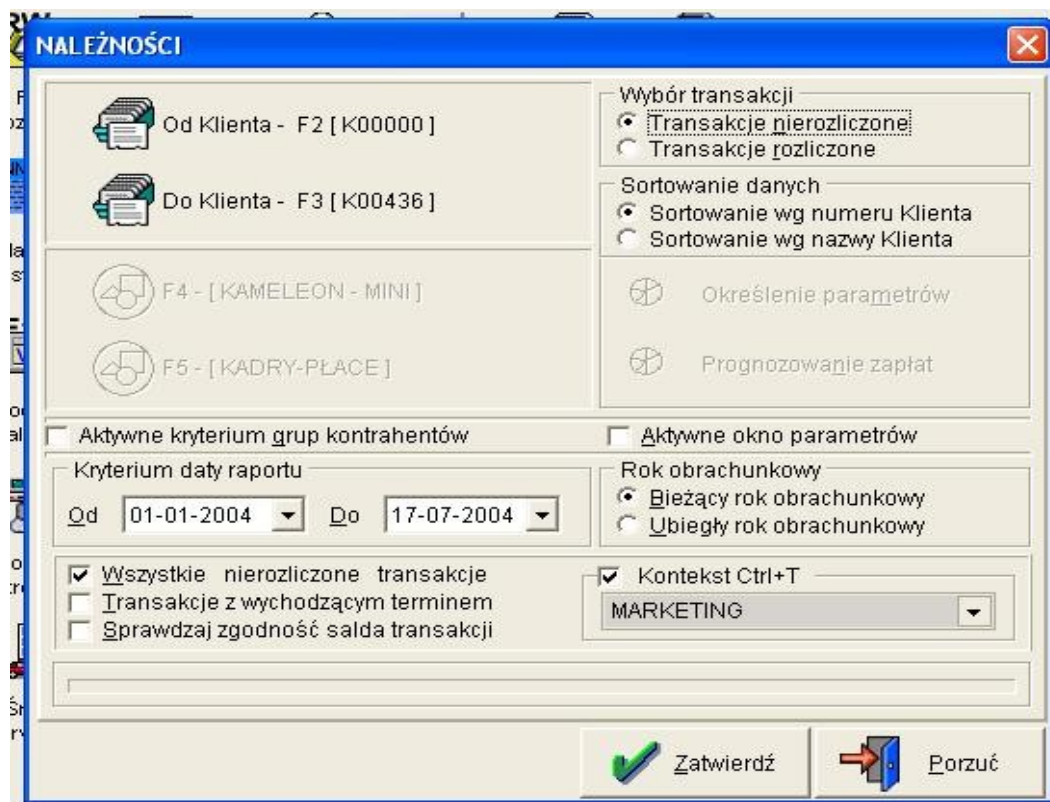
NALEŻNOŚCI

Od Klienta - F2 [ K00000 ]

Do Klienta - F3 [ K00436 ]

F4 - [ KAMELEON - MINI ]

F5 - [ KADRY-PŁACE ]

Wybór transakcji
Transakcje nierozliczone
Transakcje rozliczone

Sortowanie danych
Sortowanie wg numeru Klienta
Sortowanie wg nazwy Klienta

Określenie parametrów

Prognozowanie zapłat

Aktywne kryterium grup kontrahentów

Aktywne okno parametrów

Kryterium daty raportu
Od 01-01-2004 Do 17-07-2004

Rok obrachunkowy
Bieżący rok obrachunkowy
Ubiegły rok obrachunkowy

Wszystkie nierozliczone transakcje
Transakcje z wychodzącym terminem
Sprawdzaj zgodność salda transakcji

Kontekst Ctrl+T
MARKETING

Zatwierdź

Porzuć